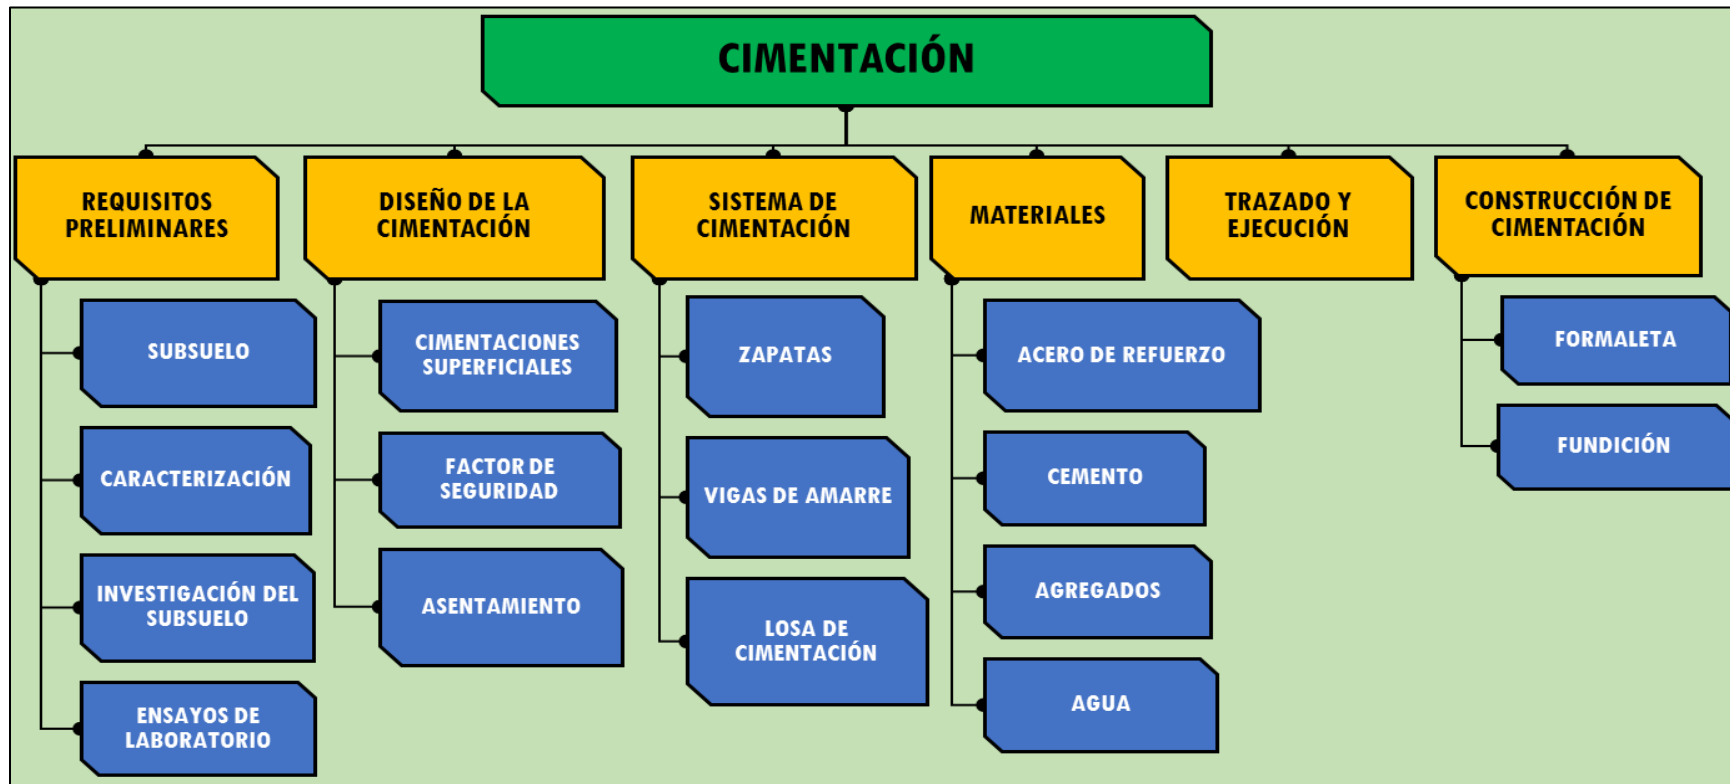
CIMENTACIÓN

REQUISITOS PRELIMINARES

SUBSUELO

CARACTERIZACIÓN

INVESTIGACIÓN DEL SUBSUELO

ENSAYOS DE LABORATORIO

DISEÑO DE LA CIMENTACIÓN

CIMENTACIONES SUPERFICIALES

FACTOR DE SEGURIDAD

ASENTAMIENTO

SISTEMA DE CIMENTACIÓN

ZAPATAS

VIGAS DE AMARRE

LOSA DE CIMENTACIÓN

MATERIALES

ACERO DE REFUERZO

CEMENTO

AGREGADOS

AGUA

TRAZADO Y EJECUCIÓN

CONSTRUCCIÓN DE CIMENTACIÓN

FORMALETA

FUNDICIÓN